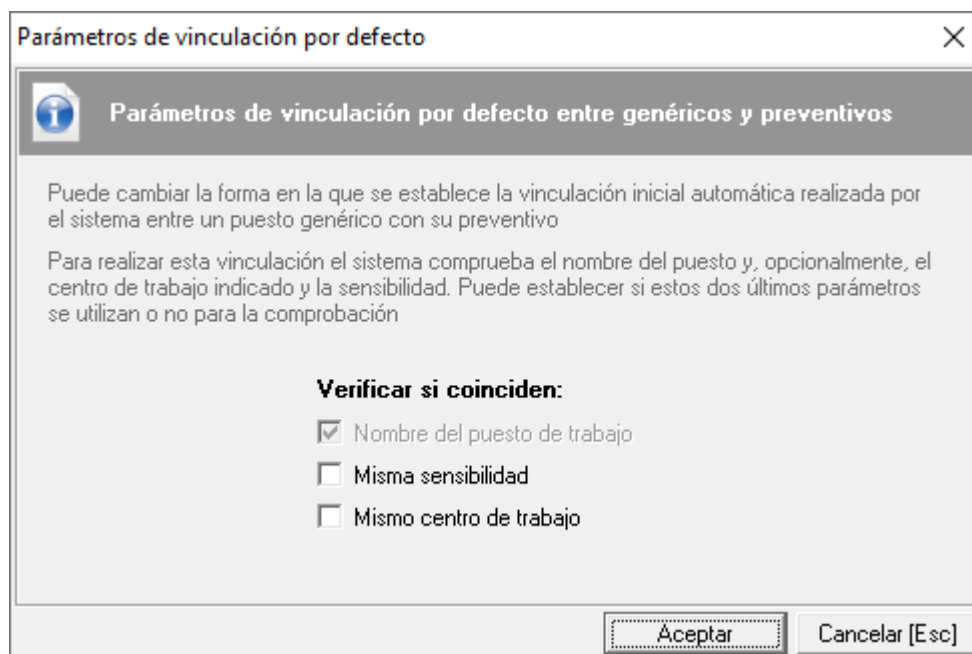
Parámetros de vinculación por defecto

Parámetros de vinculación por defecto entre genéricos y preventivos

Puede cambiar la forma en la que se establece la vinculación inicial automática realizada por el sistema entre un puesto genérico con su preventivo

Para realizar esta vinculación el sistema comprueba el nombre del puesto y, opcionalmente, el centro de trabajo indicado y la sensibilidad. Puede establecer si estos dos últimos parámetros se utilizan o no para la comprobación

Verificar si coinciden:

Nombre del puesto de trabajo

Misma sensibilidad

Mismo centro de trabajo

Aceptar

Cancelar [Esc]